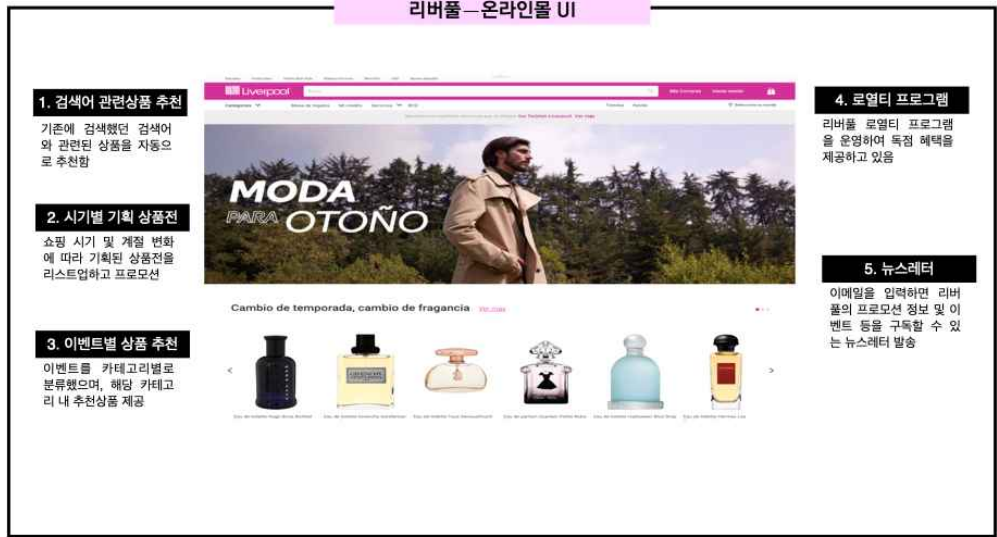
리버풀—온라인몰 UI

1. 검색어 관련상품 추천

기존에 검색했던 검색어와 관련된 상품을 자동으로 추천함

2. 시기별 기획 상품전

쇼핑 시기 및 계절 변화에 따라 기획된 상품전을 리스트업하고 프로모션

3. 이벤트별 상품 추천

이벤트를 카테고리별로 분류했으며, 해당 카테고리 내 추천상품 제공

Liverpool

MODA PARA OTOÑO

Cambio de temporada, cambio de fragancia Ver más

4. 로열티 프로그램

리버풀 로열티 프로그램을 운영하여 독점 혜택을 제공하고 있음

5. 뉴스레터

이메일을 입력하면 리버풀의 프로모션 정보 및 이벤트 등을 구독할 수 있는 뉴스레터 발송